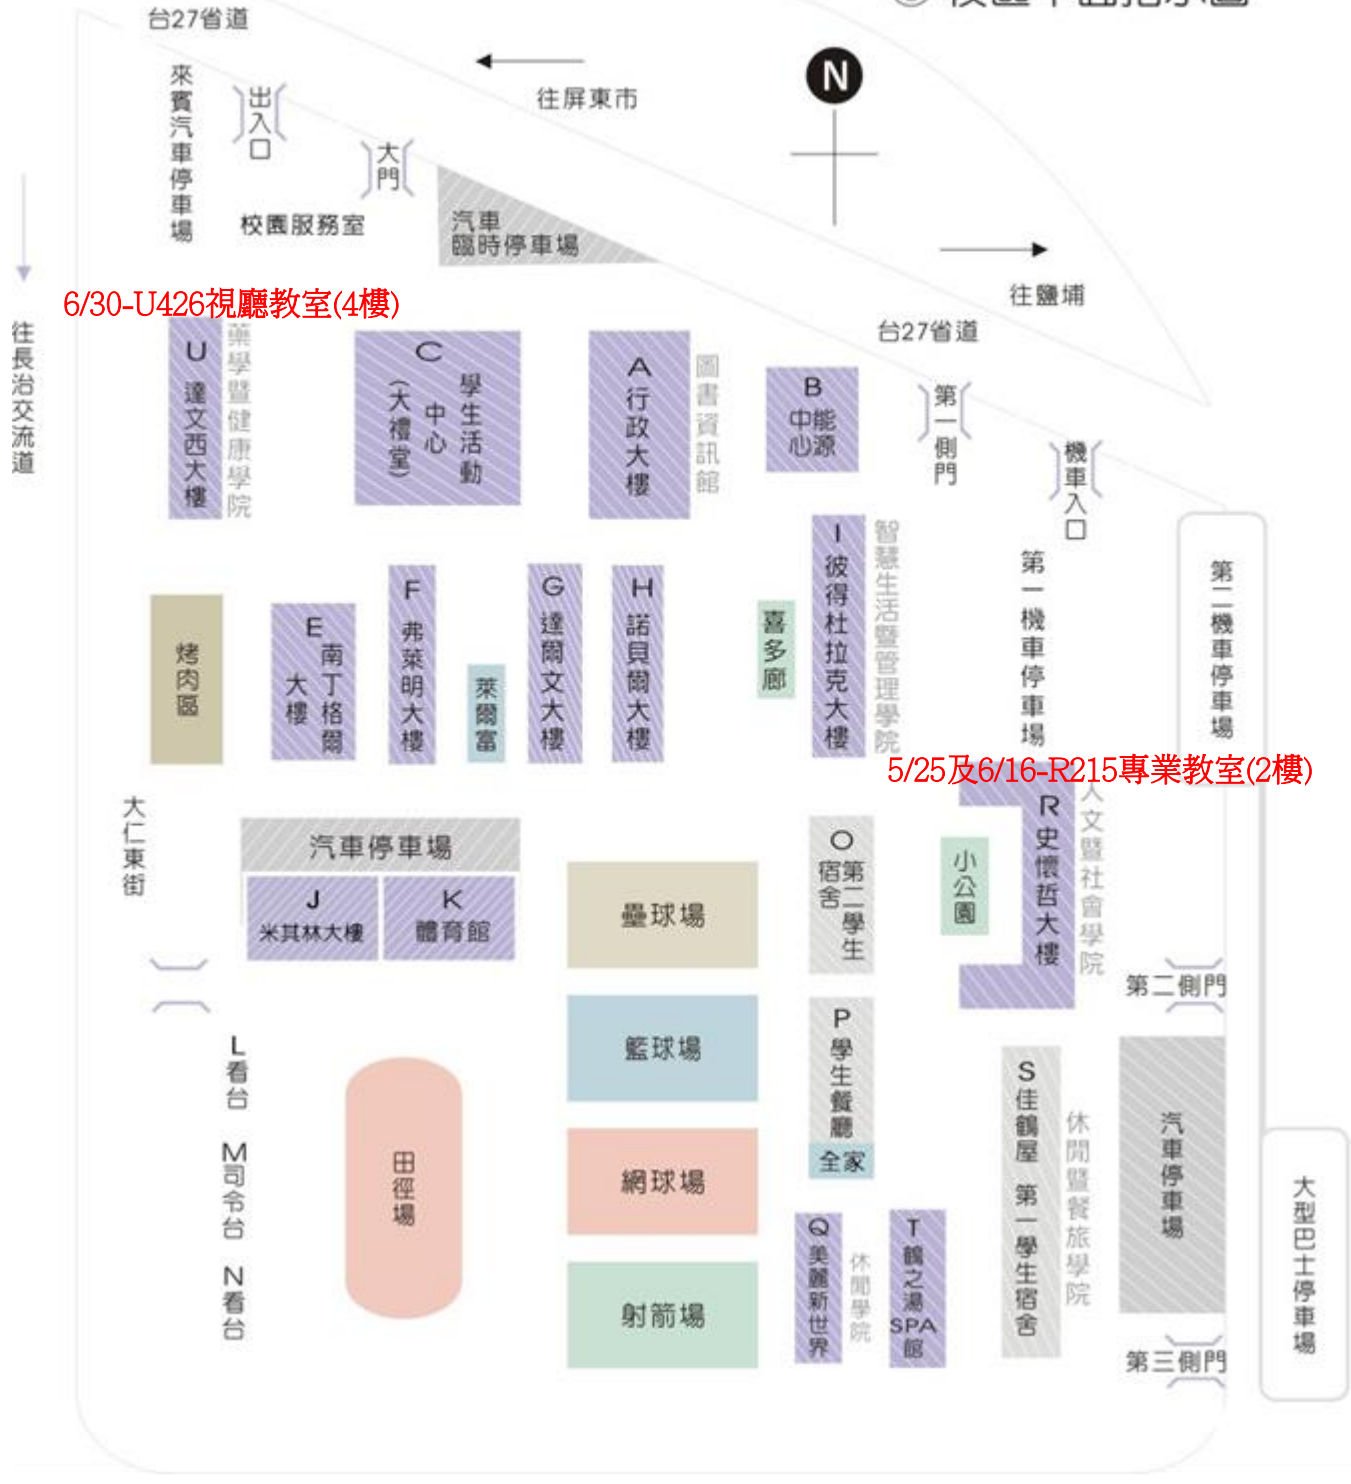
台27省道

往屏東市

N

來賓汽車停車場

出入口

大門

校園服務室

汽車臨時停車場

往鹽埔

台27省道

往長治交流道

6/30-U426視聽教室(4樓)

U 達文西大樓

藥學暨健康學院

C 學生活動中心 (大禮堂)

A 行政大樓

圖書資訊館

B 能源中心

第一側門

機車入口

第一機車停車場

第二機車停車場

I 彼得杜拉克大樓

智慧生活暨管理學院

喜多廊

H 諾貝爾大樓

G 達爾文大樓

萊爾富

F 弗萊明大樓

E 南丁格爾大樓

烤肉區

5/25及6/16-R215專業教室(2樓)

大仁東街

汽車停車場

J 米其林大樓

K 體育館

壘球場

O 第二學生宿舍

小公園

R 史懷哲大樓

人文暨社會學院

第二側門

L 看台

M 司令台

N 看台

田徑場

籃球場

P 學生餐廳

全家

網球場

S 佳鶴屋 第一學生宿舍

休閒暨餐旅學院

汽車停車場

大型巴士停車場

射箭場

Q 美麗新世界

休閒學院

T 鶴之湯SPA館

第三側門